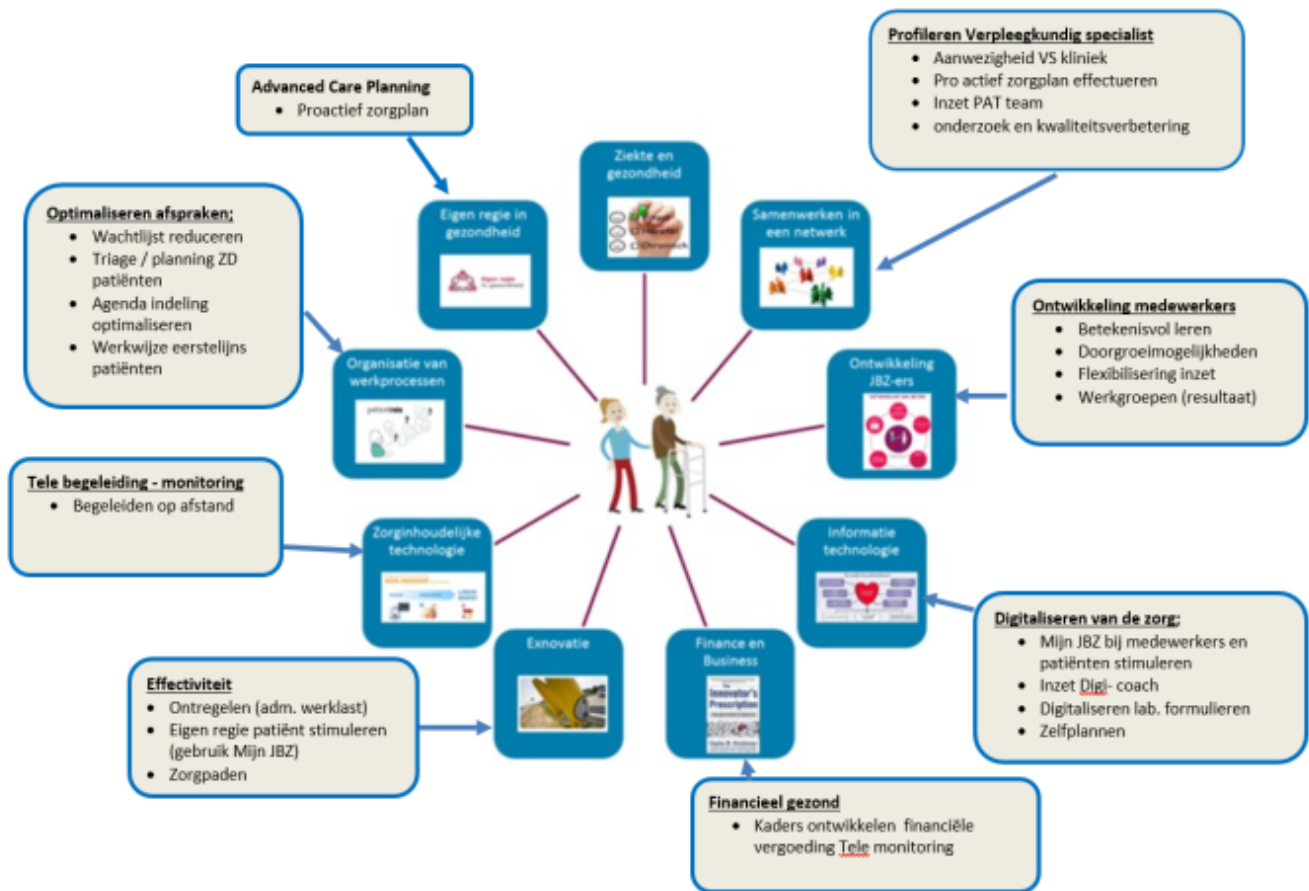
Profileren Verpleegkundig specialist
- Aanwezigheid VS kliniek
- Pro actief zorgplan effectueren
- Inzet PAT team
- onderzoek en kwaliteitsverbetering

Advanced Care Planning
- Proactief zorgplan

Optimaliseren afspraken;
- Wachtlijst reduceren
- Triage / planning ZD patiënten
- Agenda indeling optimaliseren
- Werkwijze eerstelijns patiënten

Ziekte en gezondheid

Eigen regie in gezondheid

Samenwerken in een netwerk

Ontwikkeling medewerkers
- Betekenisvol leren
- Doorgroeimogelijkheden
- Flexibilisering inzet
- Werkgroepen (resultaat)

Organisatie van werkprocessen

Ontwikkeling JBZ-ers

Tele begeleiding - monitoring
- Begeleiden op afstand

Zorginhoudelijke technologie

Informatie technologie

Digitaliseren van de zorg;
- Mijn JBZ bij medewerkers en patiënten stimuleren
- Inzet Digi- coach
- Digitaliseren lab. formulieren
- Zelfplannen

Exnovatie

Finance en Business

The Innovator's Prescription

Effectiviteit
- Ontregelen (adm. werklast)
- Eigen regie patiënt stimuleren (gebruik Mijn JBZ)
- Zorgpaden

Financieel gezond
- Kaders ontwikkelen financiële vergoeding Tele monitoring